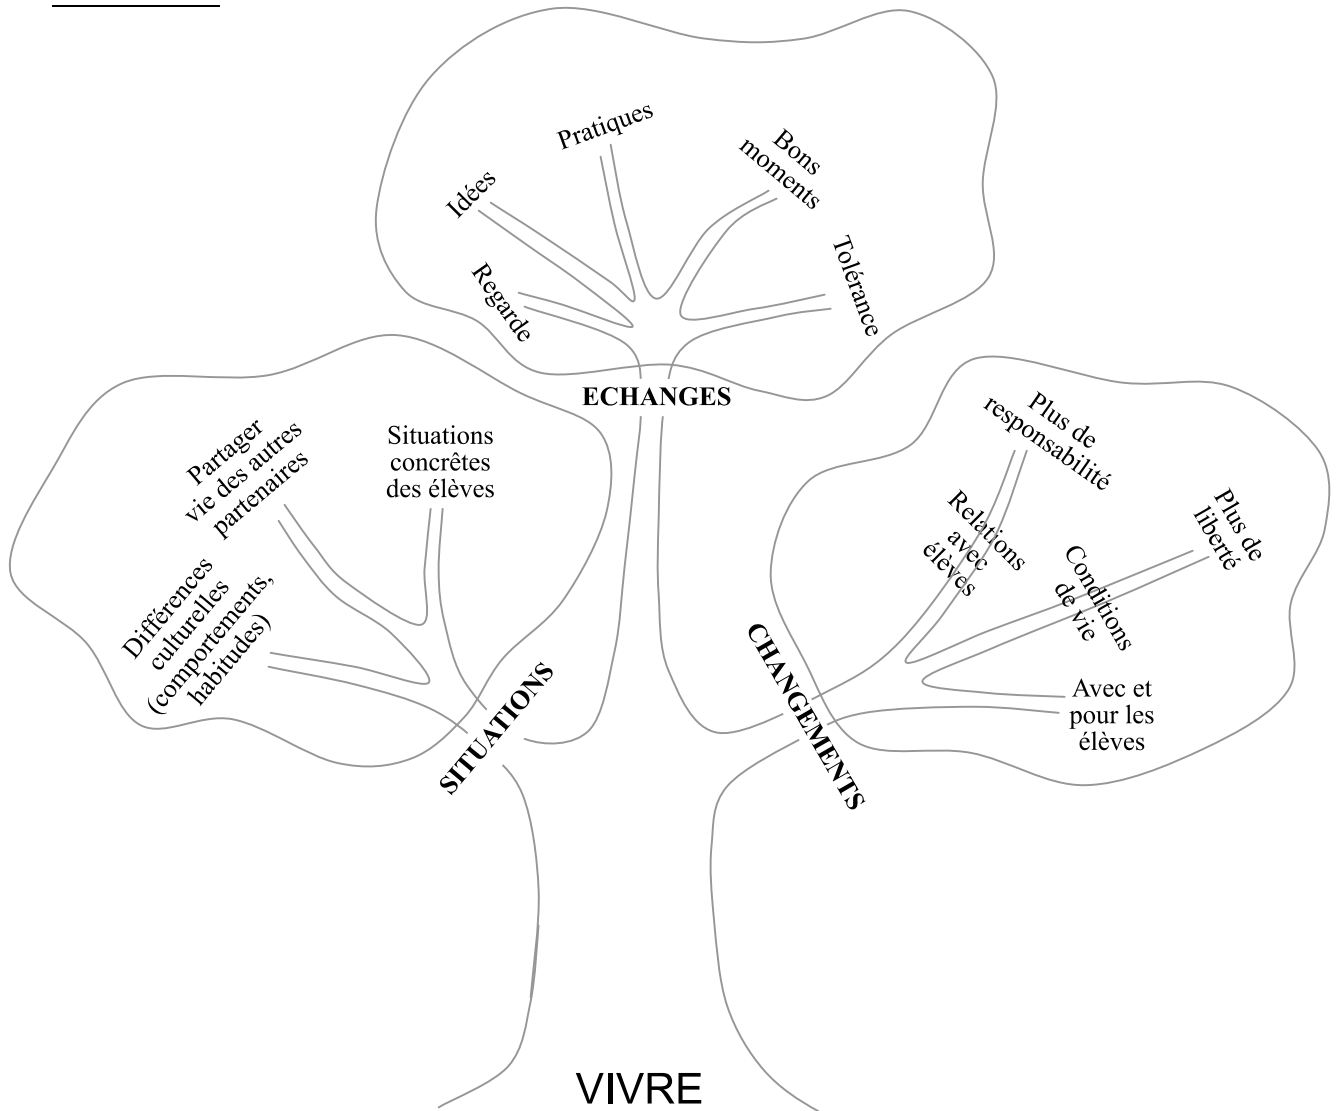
Pratiques

Bons moments

Idées

Tolérance

Regarde

ECHANGES

Partager vie des autres partenaires

Situations concrêtes des élèves

Différences culturelles (comportements, habitudes)

SITUATIONS

Plus de responsabilité

Relations avec élèves

Plus de liberté

Conditions de vie

CHANGEMENTS

Avec et pour les élèves

VIVRE